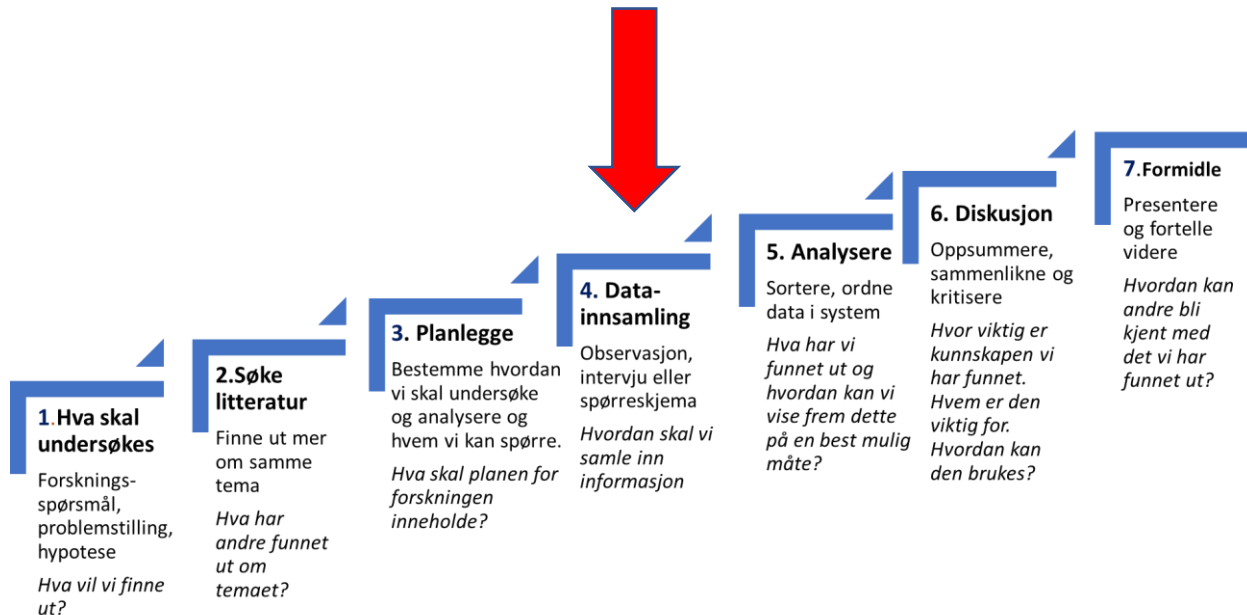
1.Hva skal undersøkes

Forsknings-spørsmål, problemstilling, hypotese

*Hva vil vi finne ut?*

2.Søke litteratur

Finne ut mer om samme tema

*Hva har andre funnet ut om temaet?*

3. Planlegge

Bestemme hvordan vi skal undersøke og analysere og hvem vi kan spørre.

*Hva skal planen for forskningen inneholde?*

4. Data-innsamling

Observasjon, intervju eller spørreskjema

*Hvordan skal vi samle inn informasjon*

5. Analysere

Sortere, ordne data i system

*Hva har vi funnet ut og hvordan kan vi vise frem dette på en best mulig måte?*

6. Diskusjon

Oppsummere, sammenlikne og kritisere

*Hvor viktig er kunnskapen vi har funnet. Hvem er den viktig for. Hvordan kan den brukes?*

7.Formidle

Presentere og fortelle videre

*Hvordan kan andre bli kjent med det vi har funnet ut?*